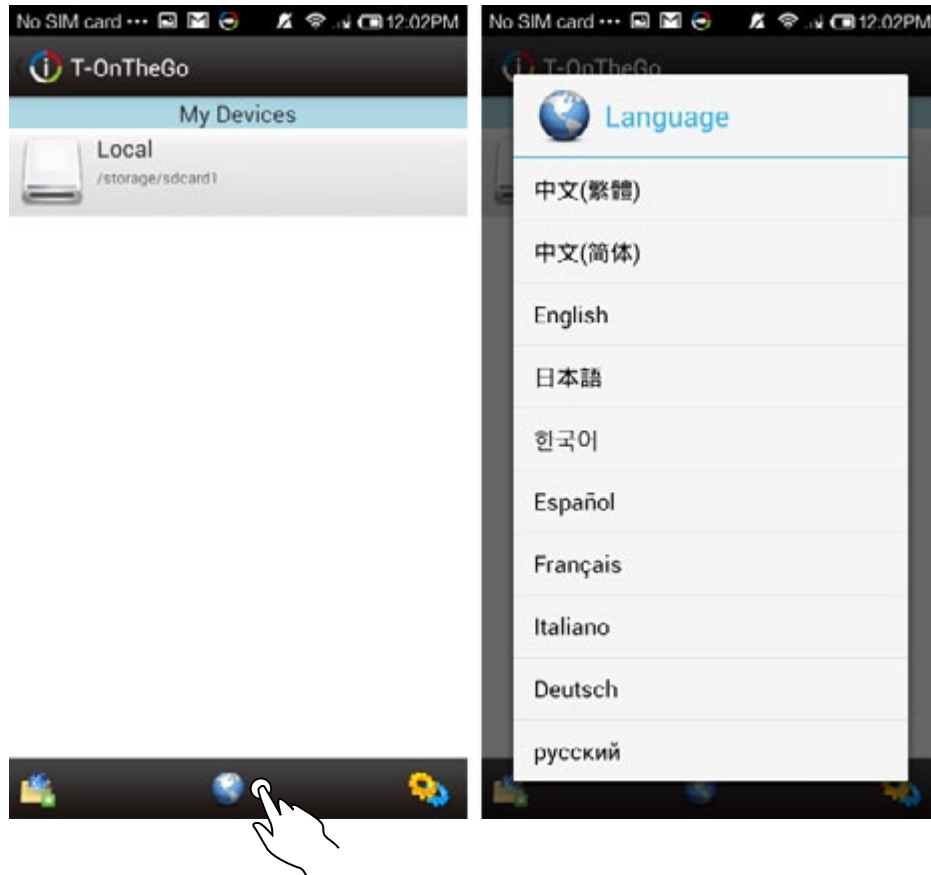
No SIM card ··· 12:02PM

T-OnTheGo

My Devices

Local
/storage/sdcard1

No SIM card ··· 12:02PM

T-OnTheGo

Language

中文(繁體)

中文(简体)

English

日本語

한국어

Español

Français

Italiano

Deutsch

русский